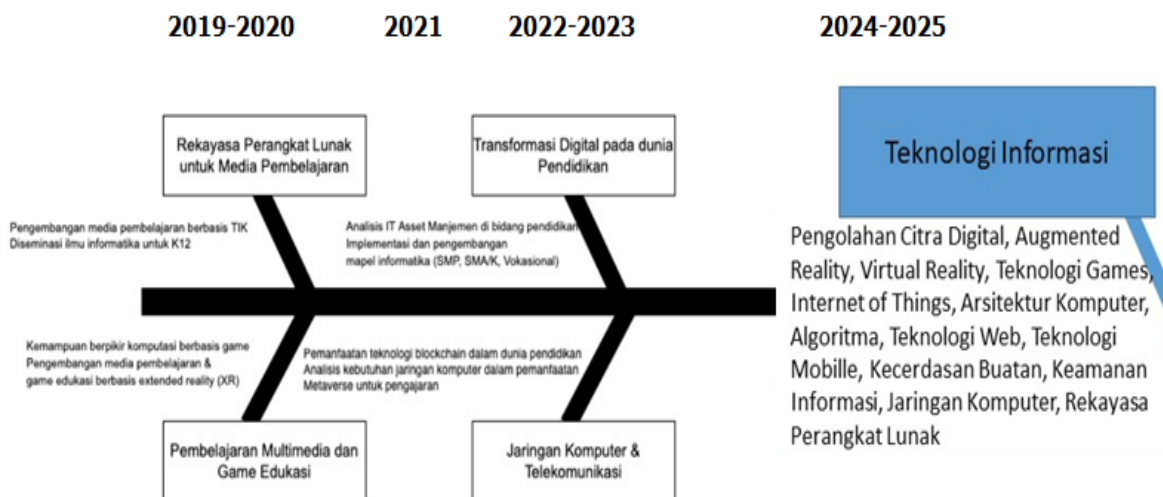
2019-2020 2021 2022-2023 2024-2025

Rekayasa Perangkat Lunak untuk Media Pembelajaran

Transformasi Digital pada dunia Pendidikan

Teknologi Informasi

Pengembangan media pembelajaran berbasis TIK
Diseminasi ilmu informatika untuk K12

Analisis IT Asset Manjemen di bidang pendidikan
Implementasi dan pengembangan mapel informatika (SMP, SMA/K, Vokasional)

Pengolahan Citra Digital, Augmented Reality, Virtual Reality, Teknologi Games, Internet of Things, Arsitektur Komputer, Algoritma, Teknologi Web, Teknologi Mobille, Kecerdasan Buatan, Keamanan Informasi, Jaringan Komputer, Rekayasa Perangkat Lunak

Kemampuan berpikir komputasi berbasis game
Pengembangan media pembelajaran & game edukasi berbasis extended reality (XR)

Pemanfaatan teknologi blockchain dalam dunia pendidikan
Analisis kebutuhan jaringan komputer dalam pemanfaatan Metaverse untuk pengajaran

Pembelajaran Multimedia dan Game Edukasi

Jaringan Komputer & Telekomunikasi